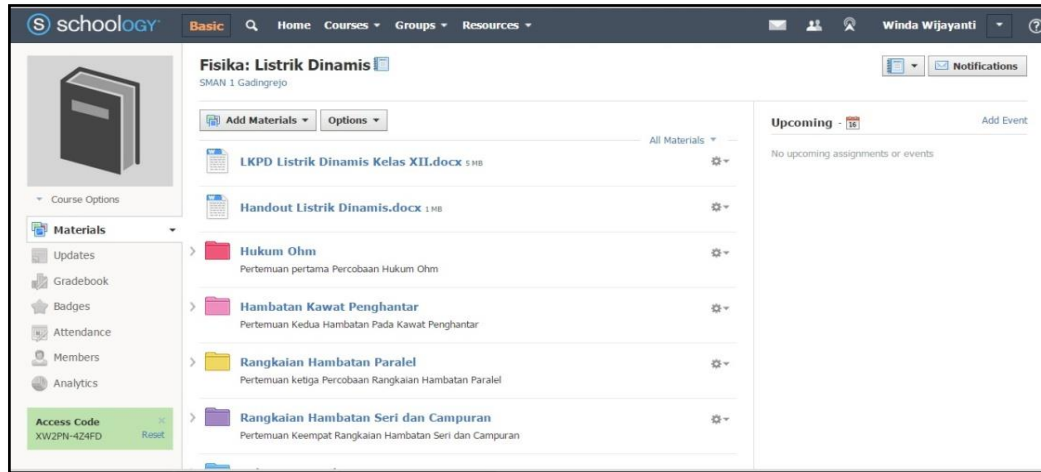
schoology

Basic Home Courses ▾ Groups ▾ Resources ▾

Winda Wijayanti ▾ ?

Fisika: Listrik Dinamis
SMAN 1 Gadingrejo

▾ Notifications

Add Materials ▾ Options ▾

All Materials ▾

LKPD Listrik Dinamis Kelas XII.docx 5 MB

Handout Listrik Dinamis.docx 1 MB

Hukum Ohm
Pertemuan pertama Percobaan Hukum Ohm

Hambatan Kawat Penghantar
Pertemuan Kedua Hambatan Pada Kawat Penghantar

Rangkaian Hambatan Paralel
Pertemuan ketiga Percobaan Rangkaian Hambatan Paralel

Rangkaian Hambatan Seri dan Campuran
Pertemuan Keempat Rangkaian Hambatan Seri dan Campuran

Upcoming - 16 Add Event

No upcoming assignments or events

▾ Course Options

Materials ▾
Updates
Gradebook
Badges
Attendance
Members
Analytics

Access Code ×
XW2PN-4Z4FD Reset